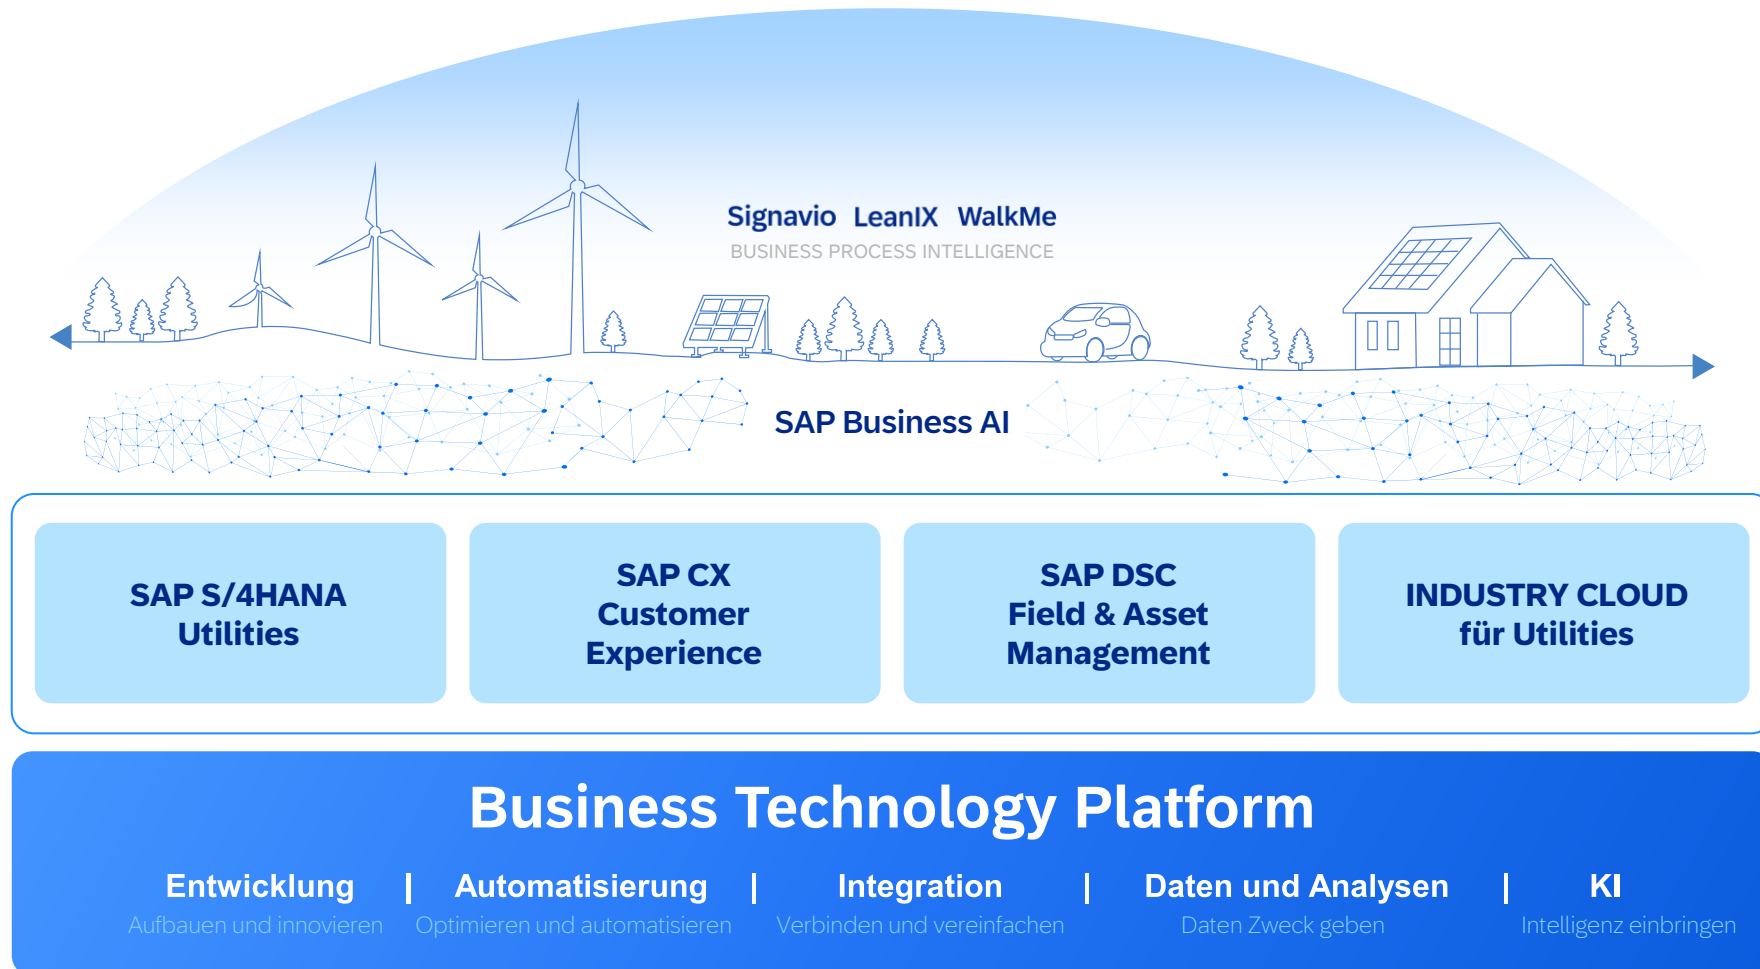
Signavio LeanIX WalkMe
BUSINESS PROCESS INTELLIGENCE

SAP Business AI

SAP S/4HANA Utilities

SAP CX Customer Experience

SAP DSC Field & Asset Management

INDUSTRY CLOUD für Utilities

Business Technology Platform

Entwicklung | Automatisierung | Integration | Daten und Analysen | KI

Aufbauen und innovieren
Optimieren und automatisieren
Verbinden und vereinfachen
Daten Zweck geben
Intelligenz einbringen